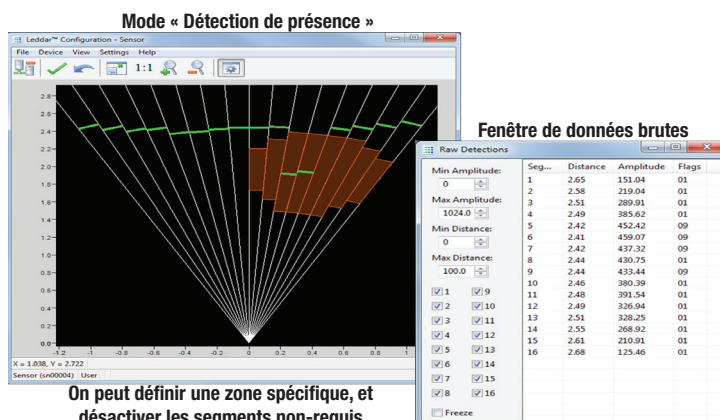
Mode « Détection de présence »

Leddar™ Configuration - Sensor

File Device View Settings Help

1:1

2.8
2.6
2.4
2.2
2.0
1.8
1.6
1.4
1.2
1.0
0.8
0.6
0.4
0.2
0.0

-1.2 -1 -0.8 -0.6 -0.4 -0.2 0 0.2 0.4 0.6 0.8 1

X = 1.038, Y = 2.722

Sensor (sn00004) User

Fenêtre de données brutes

Raw Detections

Min Amplitude:
0
Max Amplitude:
1024.0
Min Distance:
0
Max Distance:
100.0

1 9
2 10
3 11
4 12
5 13
6 14
7 15
8 16

Freeze

| Seg... | Distance | Amplitude | Flags |
|---|---|---|---|
| 1 | 2.65 | 151.04 | 01 |
| 2 | 2.58 | 219.04 | 01 |
| 3 | 2.51 | 289.91 | 01 |
| 4 | 2.49 | 385.62 | 01 |
| 5 | 2.42 | 452.42 | 09 |
| 6 | 2.41 | 459.07 | 09 |
| 7 | 2.42 | 437.32 | 09 |
| 8 | 2.44 | 430.75 | 01 |
| 9 | 2.44 | 433.44 | 09 |
| 10 | 2.46 | 380.39 | 01 |
| 11 | 2.48 | 391.54 | 01 |
| 12 | 2.49 | 326.94 | 01 |
| 13 | 2.51 | 328.25 | 01 |
| 14 | 2.55 | 268.92 | 01 |
| 15 | 2.61 | 210.91 | 01 |
| 16 | 2.68 | 125.46 | 01 |

On peut définir une zone spécifique, et désactiver les segments non-requis